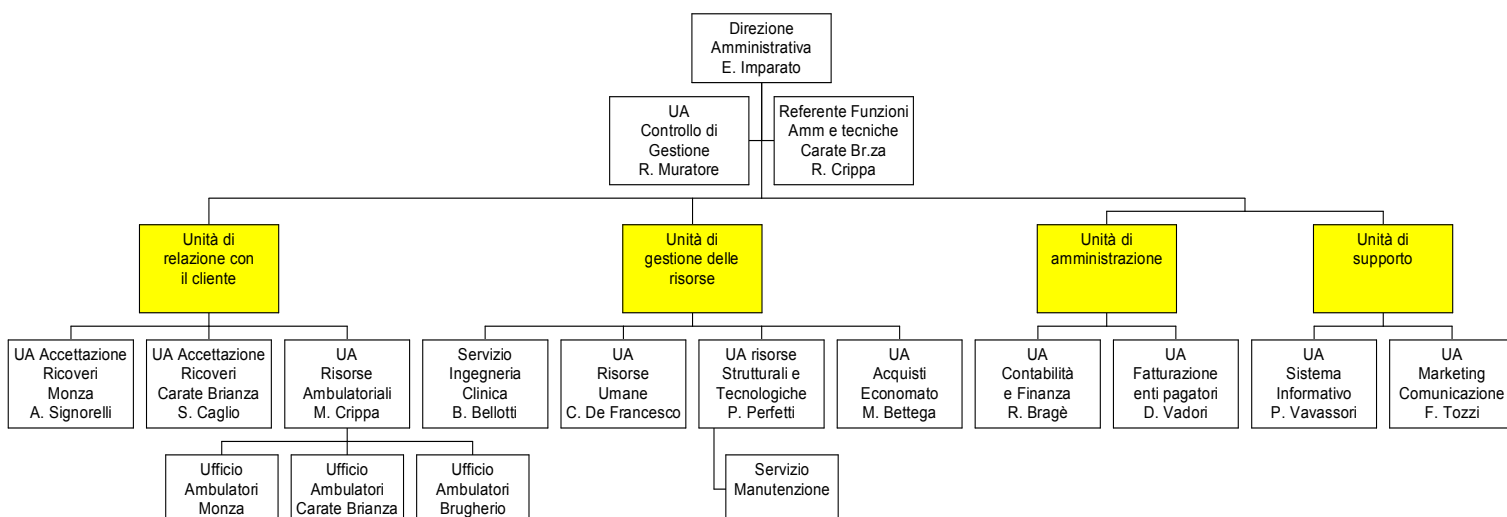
Direzione Amministrativa
E. Imparato

UA
Controllo di Gestione
R. Muratore

Referente Funzioni Amm e tecniche Carate Br.za
R. Crippa

Unità di relazione con il cliente

Unità di gestione delle risorse

Unità di amministrazione

Unità di supporto

UA Accettazione Ricoveri Monza
A. Signorelli

UA Accettazione Ricoveri Carate Brianza
S. Caglio

UA
Risorse Ambulatoriali
M. Crippa

Servizio Ingegneria Clinica
B. Bellotti

UA
Risorse Umane
C. De Francesco

UA risorse Strutturali e Tecnologiche
P. Perfetti

UA
Acquisti Economato
M. Bettega

UA
Contabilità e Finanza
R. Bragè

UA
Fatturazione enti pagatori
D. Vadori

UA
Sistema Informativo
P. Vavassori

UA
Marketing Comunicazione
F. Tozzi

Ufficio Ambulatori Monza

Ufficio Ambulatori Carate Brianza

Ufficio Ambulatori Brugherio

Servizio Manutenzione